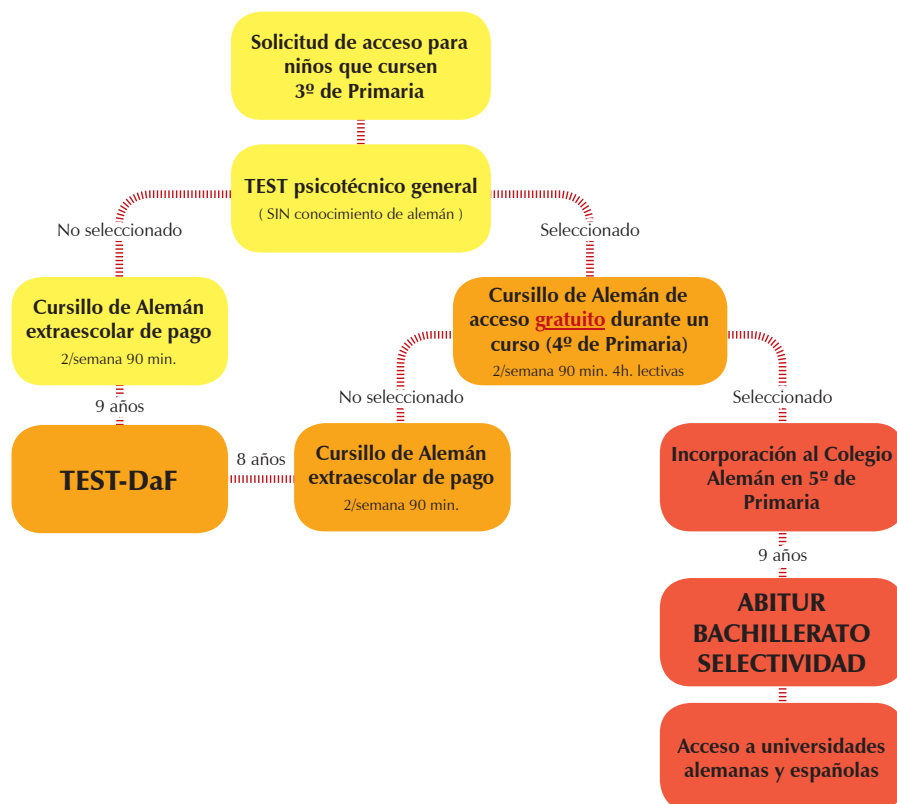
Solicitud de acceso para niños que cursen 3º de Primaria

TEST psicotécnico general
( SIN conocimiento de alemán )

No seleccionado

Seleccionado

Cursillo de Alemán extraescolar de pago
2/semana 90 min.

Cursillo de Alemán de acceso gratuito durante un curso (4º de Primaria)
2/semana 90 min. 4h. lectivas

9 años

No seleccionado

Seleccionado

TEST-DaF

8 años

Cursillo de Alemán extraescolar de pago
2/semana 90 min.

Incorporación al Colegio Alemán en 5º de Primaria

9 años

ABITUR
BACHILLERATO
SELECTIVIDAD

Acceso a universidades alemanas y españolas